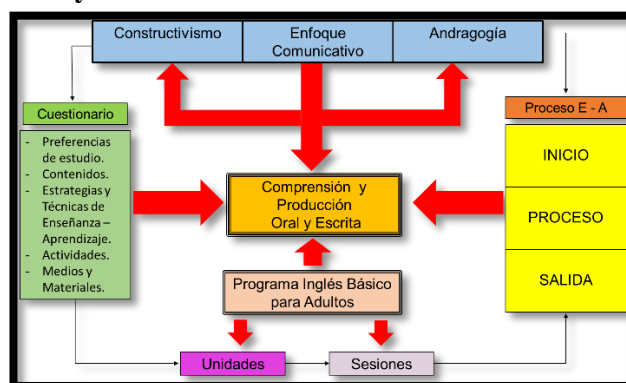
Constructivismo

Enfoque Comunicativo

Andragogía

Cuestionario

- Preferencias de estudio.
- Contenidos.
- Estrategias y Técnicas de Enseñanza – Aprendizaje.
- Actividades.
- Medios y Materiales.

Comprensión y Producción Oral y Escrita

Proceso E - A

INICIO

PROCESO

SALIDA

Programa Inglés Básico para Adultos

Unidades

Sesiones